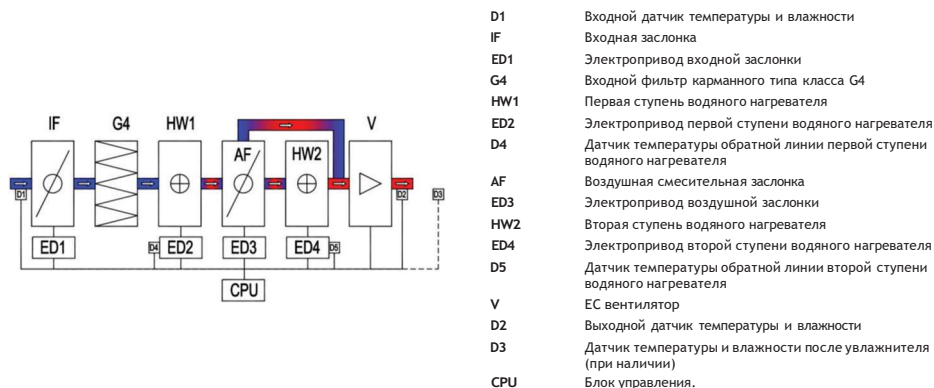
IF G4 HW1 AF HW2 V

D1 D3 D2

ED1 D4 ED2 ED3 ED4 D5

CPU

| | |
|---|---|
| D1 | Входной датчик температуры и влажности |
| IF | Входная заслонка |
| ED1 | Электропривод входной заслонки |
| G4 | Входной фильтр карманного типа класса G4 |
| HW1 | Первая ступень водяного нагревателя |
| ED2 | Электропривод первой ступени водяного нагревателя |
| D4 | Датчик температуры обратной линии первой ступени водяного нагревателя |
| AF | Воздушная смесительная заслонка |
| ED3 | Электропривод воздушной заслонки |
| HW2 | Вторая ступень водяного нагревателя |
| ED4 | Электропривод второй ступени водяного нагревателя |
| D5 | Датчик температуры обратной линии второй ступени водяного нагревателя |
| V | EC вентилятор |
| D2 | Выходной датчик температуры и влажности |
| D3 | Датчик температуры и влажности после увлажнителя (при наличии) |
| CPU | Блок управления. |